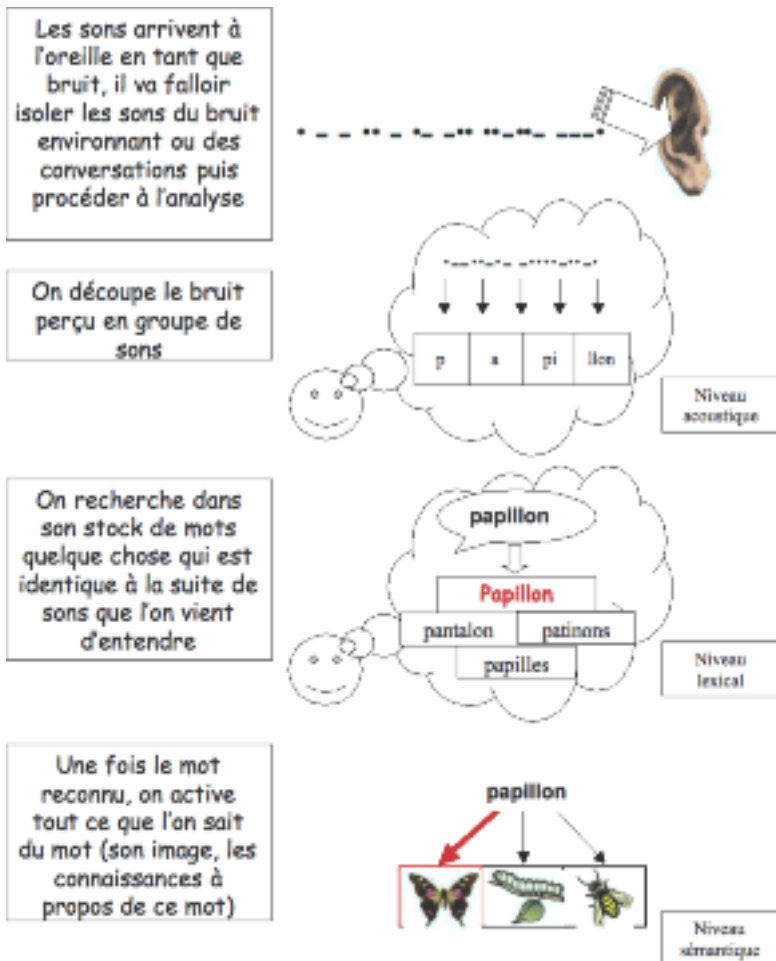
Les sons arrivent à l'oreille en tant que bruit, il va falloir isoler les sons du bruit environnant ou des conversations puis procéder à l'analyse

On découpe le bruit perçu en groupe de sons

| p | a | pi | llon |
|---|---|---|---|

Niveau acoustique

On recherche dans son stock de mots quelque chose qui est identique à la suite de sons que l'on vient d'entendre

papillon

Papillon

pantalon

patinons

papilles

Niveau lexical

Une fois le mot reconnu, on active tout ce que l'on sait du mot (son image, les connaissances à propos de ce mot)

papillon

Niveau sémantique